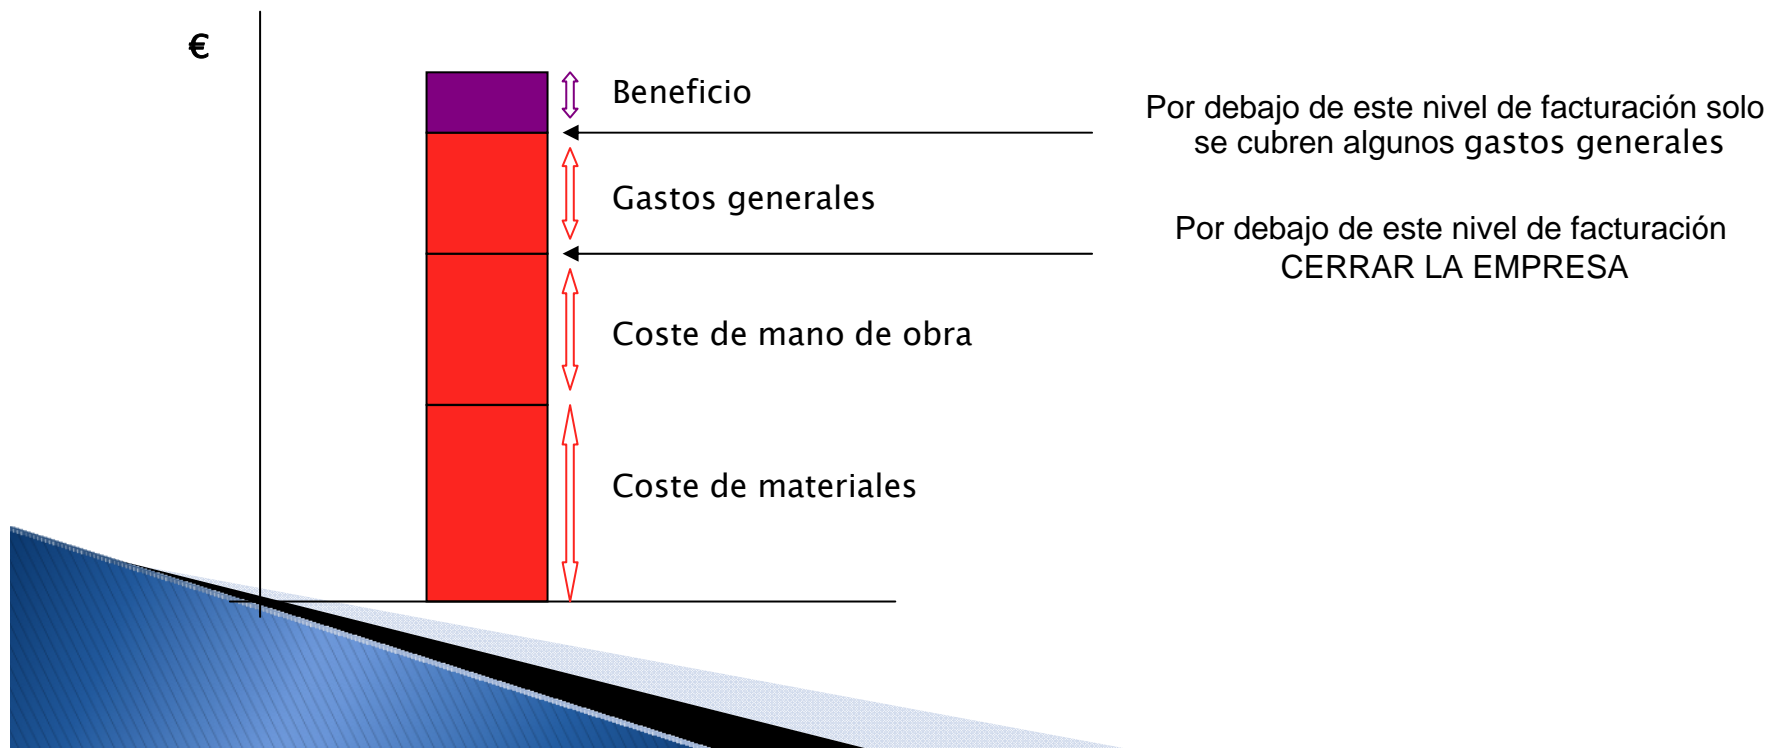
€

Beneficio

Gastos generales

Coste de mano de obra

Coste de materiales

Por debajo de este nivel de facturación solo se cubren algunos gastos generales

Por debajo de este nivel de facturación CERRAR LA EMPRESA